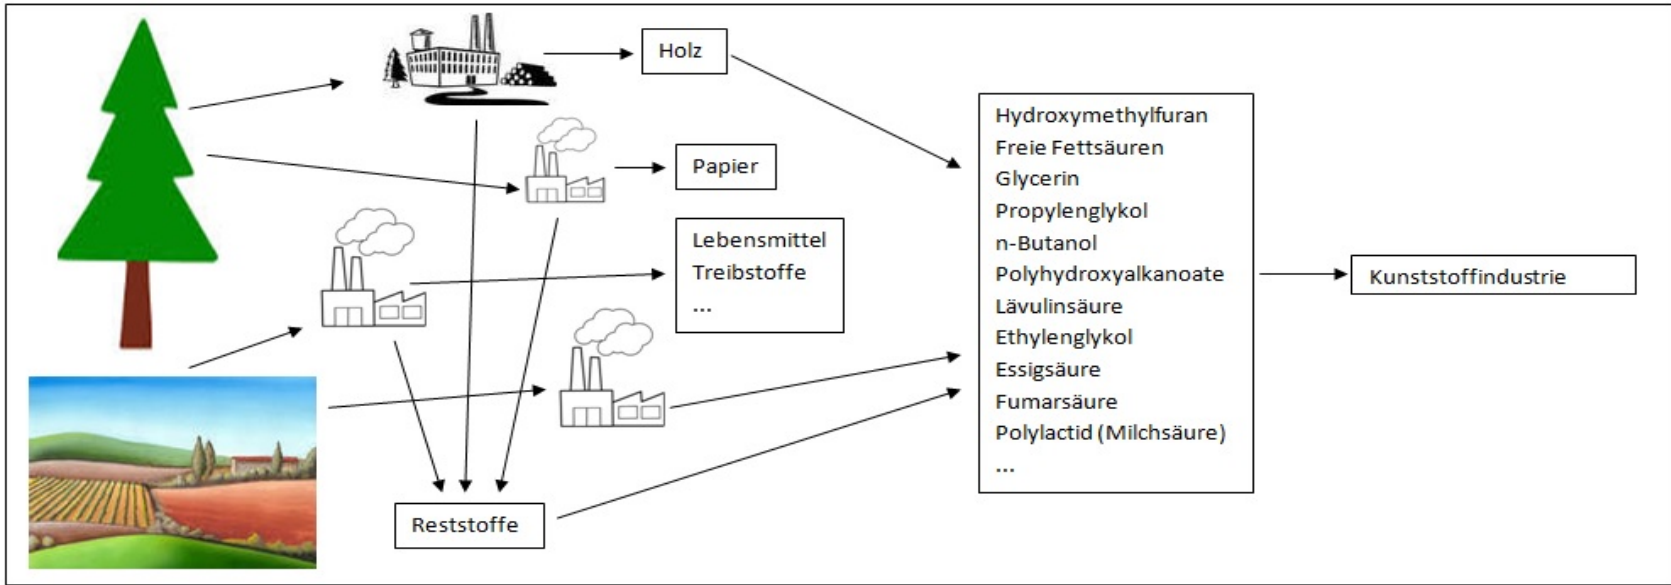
Holz

Papier

Lebensmittel
Treibstoffe
...

Reststoffe

Hydroxymethylfuran
Freie Fettsäuren
Glycerin
Propylenglykol
n-Butanol
Polyhydroxyalkanoate
Lävulinsäure
Ethylenglykol
Essigsäure
Fumarsäure
Polylactid (Milchsäure)
...

Kunststoffindustrie